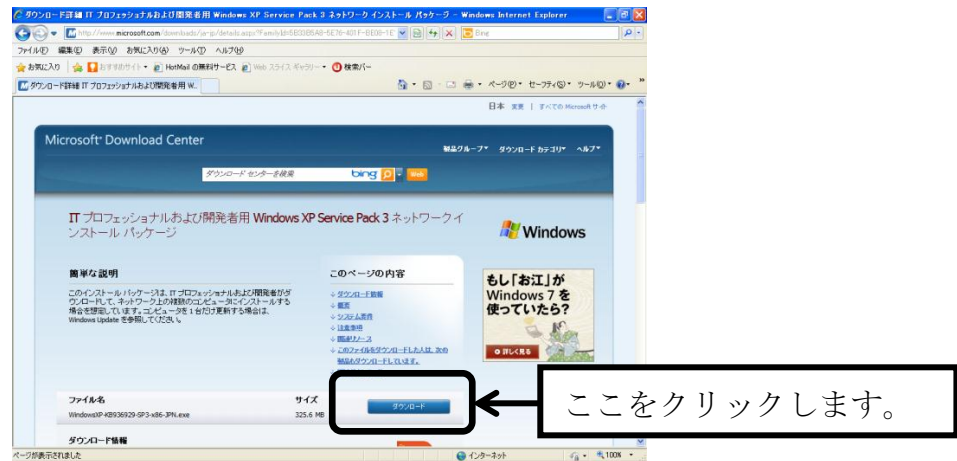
ダウンロード詳細 IT プロフェッショナルおよび開発者用 Windows XP Service Pack 3 ネットワーク インストール パッケージ - Windows Internet Explorer

http://www.microsoft.com/downloads/ja-jp/details.aspx?FamilyId=5B33B5A8-5E76-401F-BE08-1E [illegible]

Bing

ファイル(F) 編集(E) 表示(V) お気に入り(A) ツール(T) ヘルプ(H)

お気に入り おすすめサイト HotMail の無料サービス Web スライス ギャラリー 検索バー

ダウンロード詳細 IT プロフェッショナルおよび開発者用 W...

ページ(P) セーフティ(S) ツール(O)

日本 変更 | すべての Microsoft サイト

Microsoft® Download Center

製品グループ ダウンロード カテゴリ ヘルプ

ダウンロード センターを検索 bing Web

IT プロフェッショナルおよび開発者用 Windows XP Service Pack 3 ネットワークインストール パッケージ

Windows

簡単な説明

このインストール パッケージは、IT プロフェッショナルおよび開発者がダウンロードして、ネットワーク上の複数のコンピュータにインストールする場合を想定しています。コンピュータを 1 台だけ更新する場合は、Windows Update を参照してください。

このページの内容

ダウンロード情報
概要
システム要件
注意事項
関連リソース
このファイルをダウンロードした人は、次の製品もダウンロードしています。

もし「お江」が Windows 7 を使っていたら?

詳しく見る

ファイル名 サイズ
WindowsXP-KB936929-SP3-x86-JPN.exe 325.6 MB

ダウンロード

ここをクリックします。

ダウンロード情報

ページが表示されました

インターネット

100%